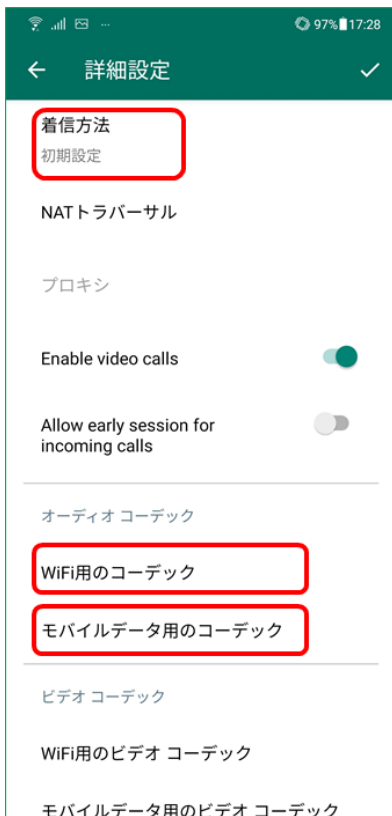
97% 17:28

詳細設定

着信方法
初期設定

NATトラバーサル

プロキシ

Enable video calls

Allow early session for incoming calls

オーディオ コーデック

WiFi用のコーデック

モバイルデータ用のコーデック

ビデオ コーデック

WiFi用のビデオ コーデック

モバイルデータ用のビデオ コーデック